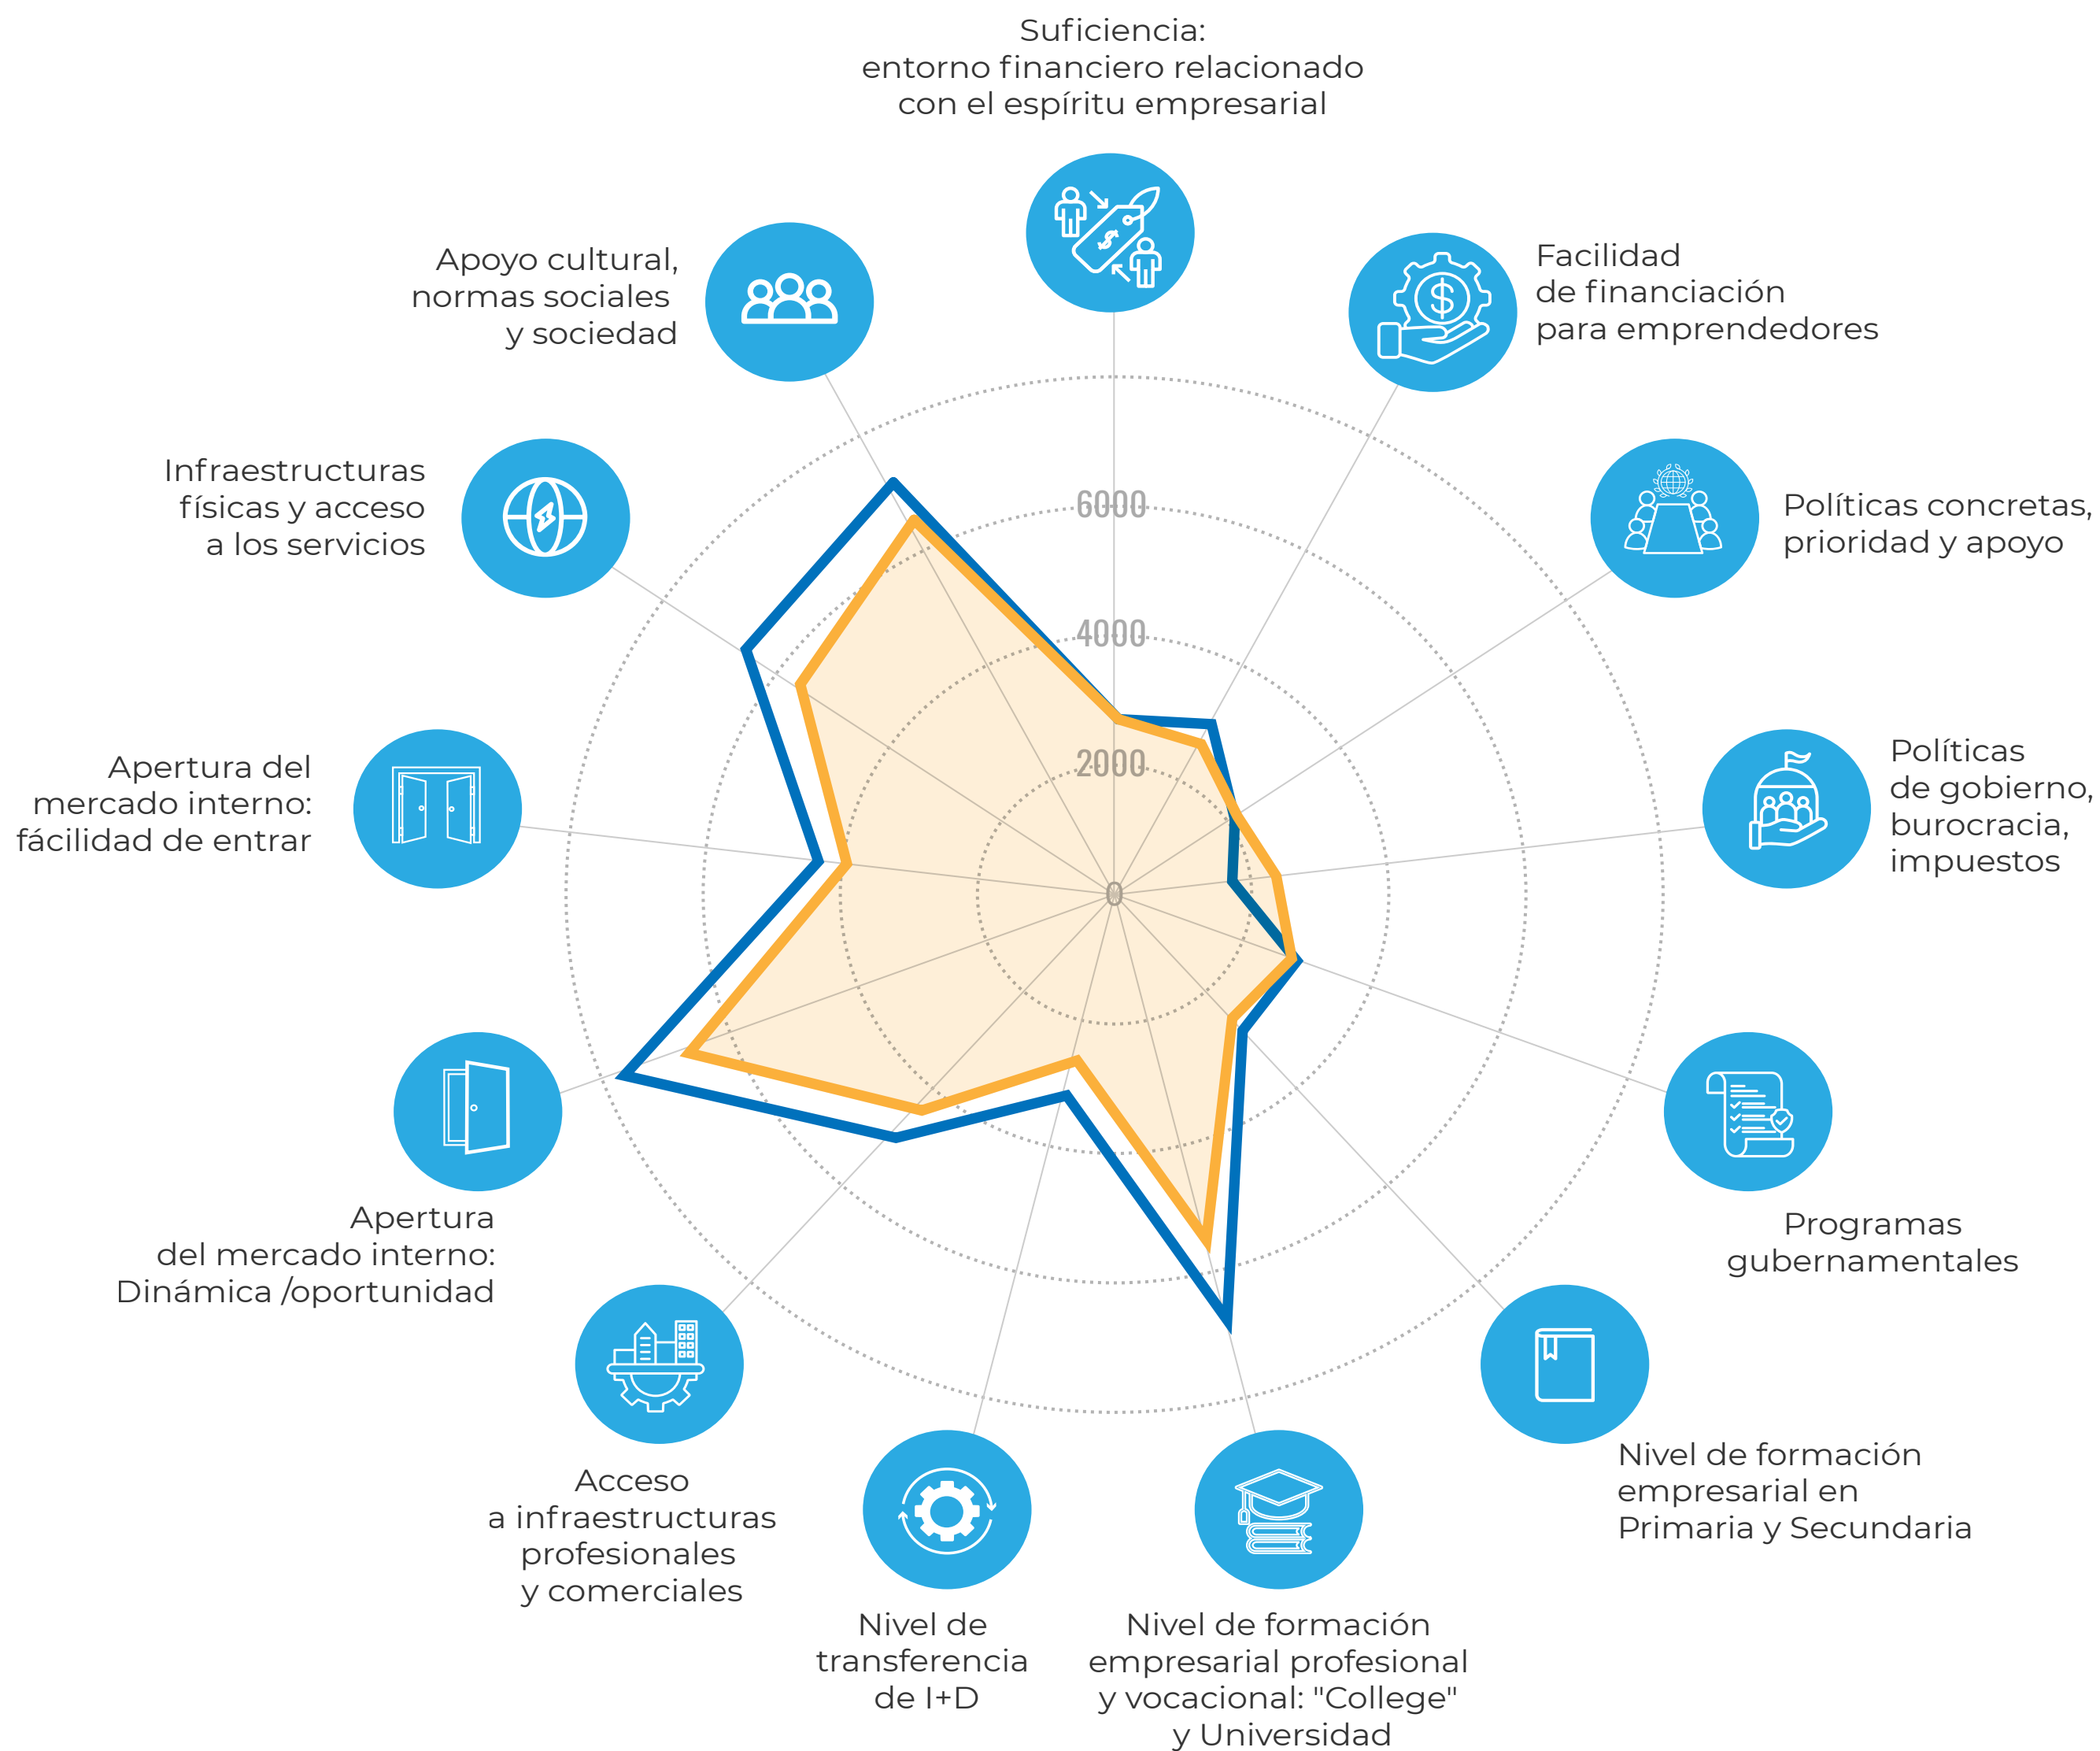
Suficiencia:
entorno financiero relacionado con el espíritu empresarial

Facilidad de financiación para emprendedores

Políticas concretas, prioridad y apoyo

Políticas de gobierno, burocracia, impuestos

Programas gubernamentales

Nivel de formación empresarial en Primaria y Secundaria

Nivel de formación empresarial profesional y vocacional: "College" y Universidad

Nivel de transferencia de I+D

Acceso a infraestructuras profesionales y comerciales

Apertura del mercado interno: Dinámica /oportunidad

Apertura del mercado interno: fácilidad de entrar

Infraestructuras físicas y acceso a los servicios

Apoyo cultural, normas sociales y sociedad

6000
4000
2000
0